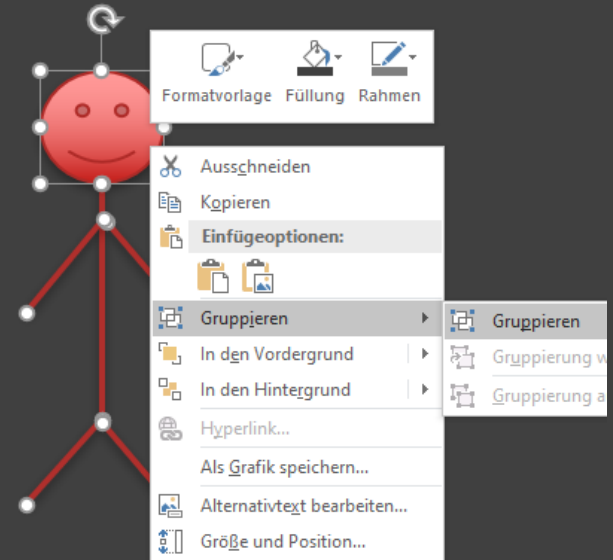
Formatvorlage Füllung Rahmen

Ausschneiden
Kopieren
Einfügeoptionen:
Gruppieren
In den Vordergrund
In den Hintergrund
Hyperlink...
Als Grafik speichern...
Alternativtext bearbeiten...
Größe und Position...

Gruppieren
Gruppierung w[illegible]
Gruppierung a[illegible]